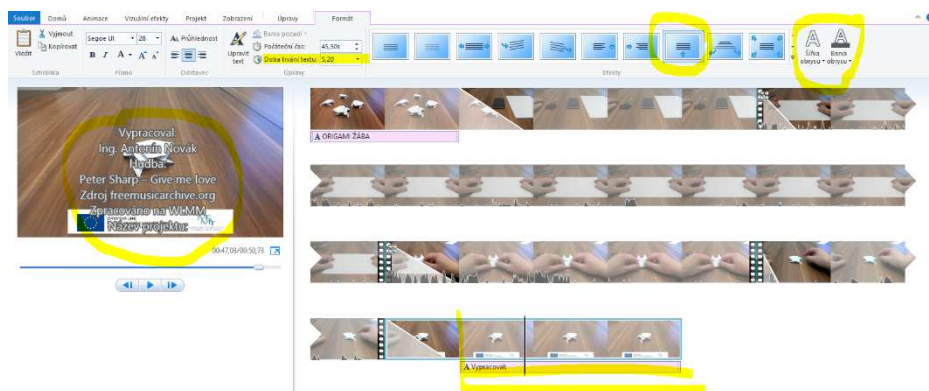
Soubor Domů Animace Vizuální efekty Projekt Zobrazení Úpravy Formát

Vložit Vyjmout Kopírovat Schránka

Segoe UI 28 Průhlednost Písmo

Odstavec

Upravit text Barva pozadí Počáteční čas: 45,50s Doba trvání textu: 5,20 Úpravy

Efekty

Šířka obrysu Barva obrysu

Vypracoval:
Ing. Antonín Novák
Hudba:
Peter Sharp – Give me love
Zdroj freemusicarchive.org
Zpracováno na WLMM
Název projektu:

00:47,08/00:50,73

A ORIGAMI ŽÁBA

A Vypracoval